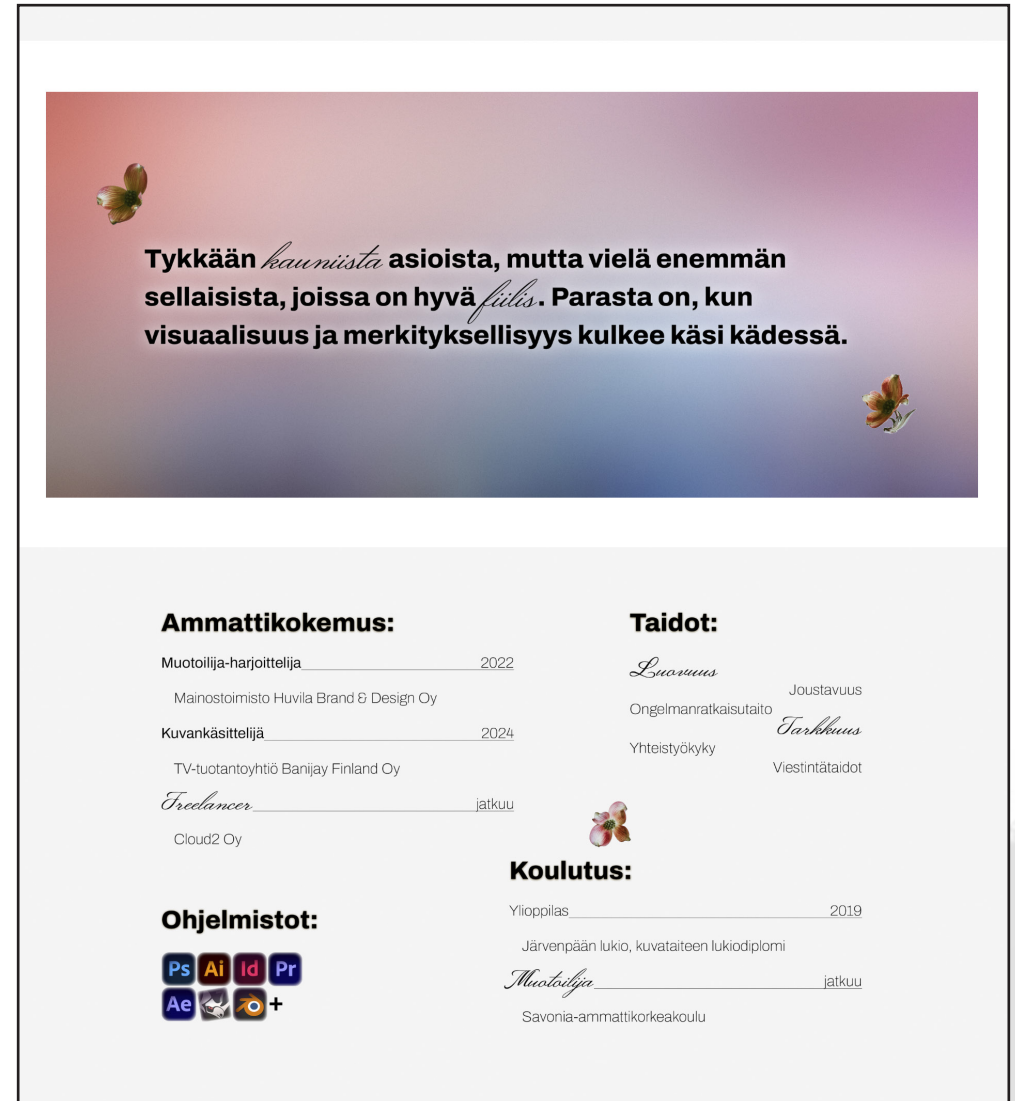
Tykkään kauniista asioista, mutta vielä enemmän sellaisista, joissa on hyvä fiilis. Parasta on, kun visuaalisuus ja merkityksellisyys kulkee käsi kädessä.

Ammattikokemus:

Muotoilija-harjoittelija 2022

Mainostoimisto Huvila Brand & Design Oy

Kuvankäsittelijä 2024

TV-tuotantoyhtiö Banijay Finland Oy

Freelancer jatkuu

Cloud2 Oy

Ohjelmistot:

Ps Ai Id Pr
Ae +

Taidot:

Luovuus

Joustavuus

Ongelmanratkaisutaito

Tarkkuus

Yhteistyökyky

Viestintätaidot

Koulutus:

Ylioppilas 2019

Järvenpään lukio, kuvataiteen lukiodiplomi

Muotoilija jatkuu

Savonia-ammattikorkeakoulu